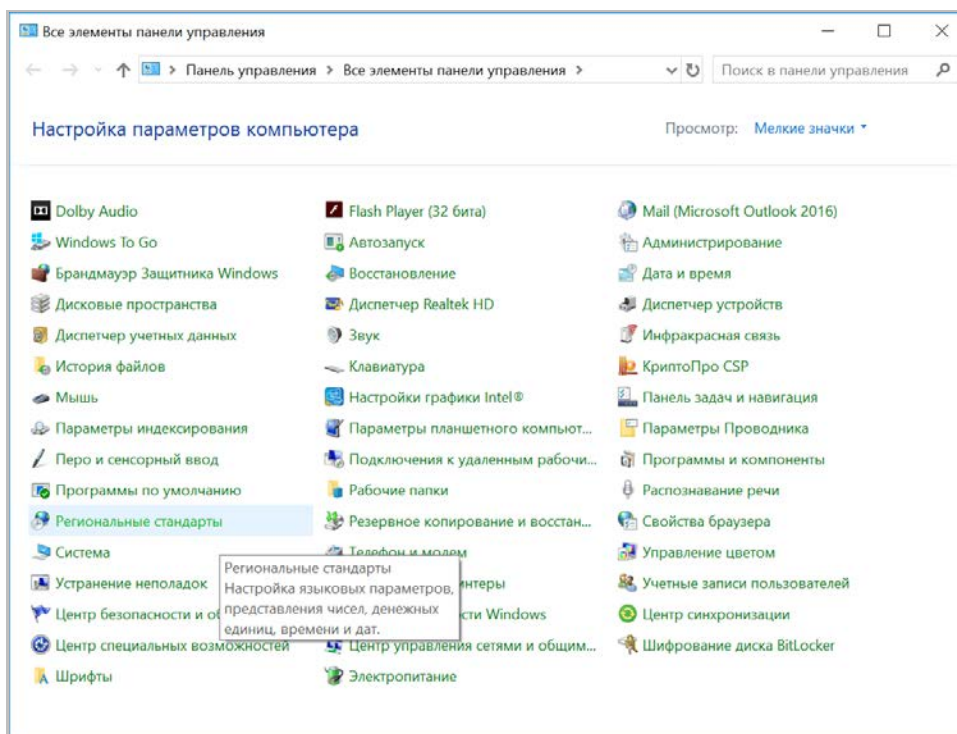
Все элементы панели управления

Панель управления > Все элементы панели управления >

Поиск в панели управления

Настройка параметров компьютера

Просмотр: Мелкие значки

Dolby Audio
Windows To Go
Брандмауэр Защитника Windows
Дисковые пространства
Диспетчер учетных данных
История файлов
Мышь
Параметры индексирования
Перо и сенсорный ввод
Программы по умолчанию
Региональные стандарты
Система
Устранение неполадок
Центр безопасности и о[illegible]
Центр специальных возможностей
Шрифты

Flash Player (32 бита)
Автозапуск
Восстановление
Диспетчер Realtek HD
Звук
Клавиатура
Настройки графики Intel®
Параметры планшетного компьют...
Подключения к удаленным рабочи...
Рабочие папки
Резервное копирование и восстан...
Телефон и модем
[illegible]нтеры
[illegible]сти Windows
Центр управления сетями и общим...
Электропитание

Mail (Microsoft Outlook 2016)
Администрирование
Дата и время
Диспетчер устройств
Инфракрасная связь
КриптоПро CSP
Панель задач и навигация
Параметры Проводника
Программы и компоненты
Распознавание речи
Свойства браузера
Управление цветом
Учетные записи пользователей
Центр синхронизации
Шифрование диска BitLocker

Региональные стандарты
Настройка языковых параметров, представления чисел, денежных единиц, времени и дат.